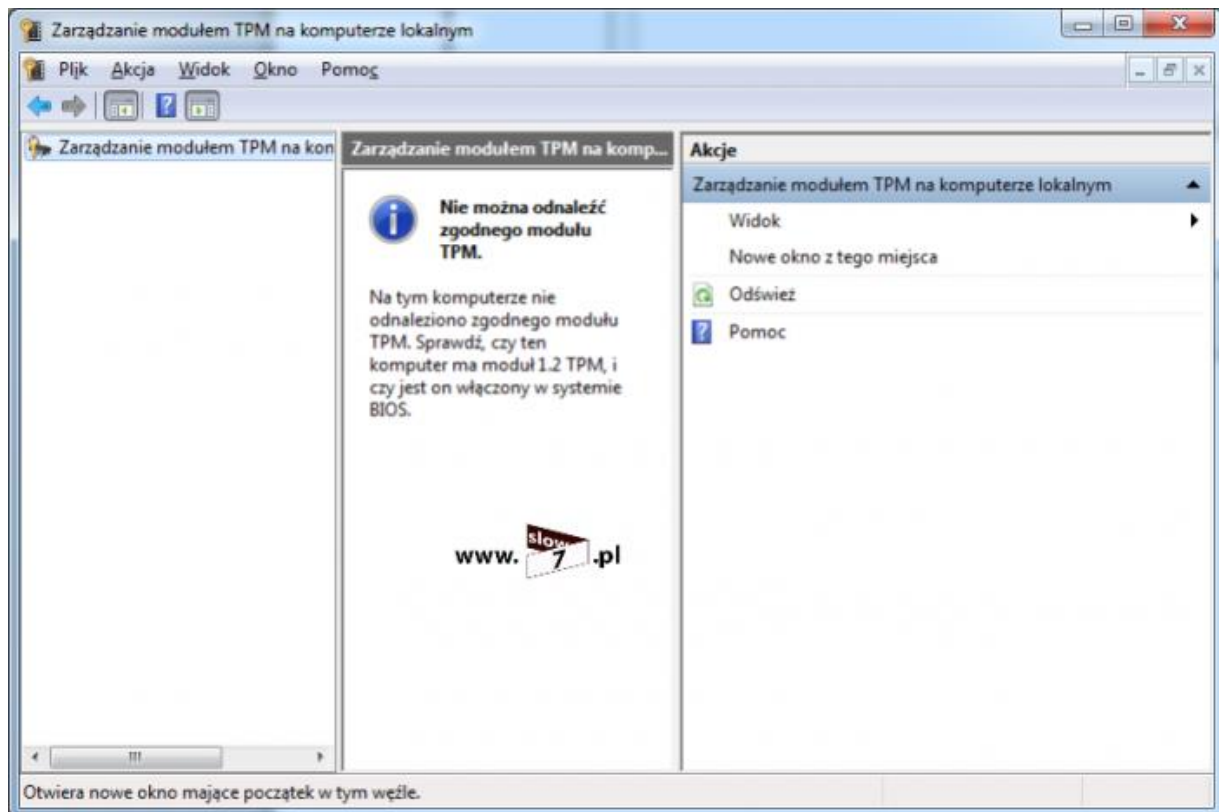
Zarządzanie modułem TPM na komputerze lokalnym

Plik Akcja Widok Okno Pomoc

Zarządzanie modułem TPM na kon

Zarządzanie modułem TPM na komp...

Nie można odnaleźć zgodnego modułu TPM.

Na tym komputerze nie odnaleziono zgodnego modułu TPM. Sprawdź, czy ten komputer ma moduł 1.2 TPM, i czy jest on włączony w systemie BIOS.

www. slow 7 .pl

Akcje

Zarządzanie modułem TPM na komputerze lokalnym

Widok

Nowe okno z tego miejsca

Odśwież

Pomoc

Otwiera nowe okno mające początek w tym węźle.